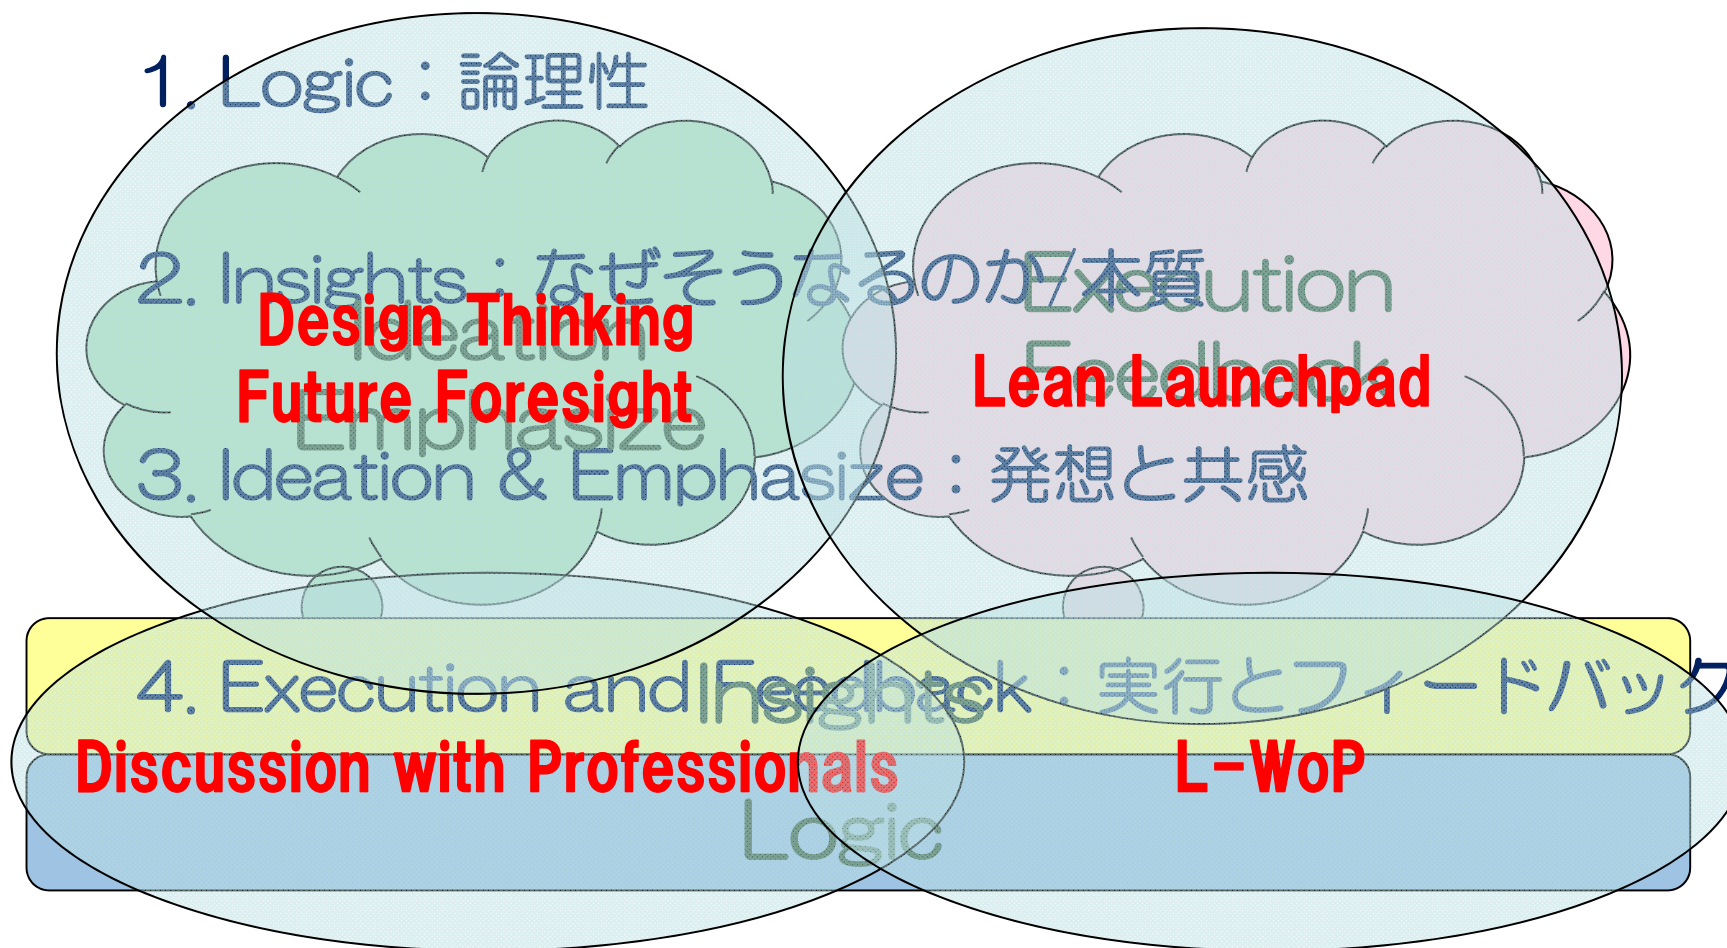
1. Logic：論理性

2. Insights：なぜそうなるのか/本質

Design Thinking
Future Foresight

Ideation
Emphasize

3. Ideation & Emphasize：発想と共感

Execution
Feedback

Lean Launchpad

4. Execution and Feedback：実行とフィードバック

Insights

Discussion with Professionals

L-WoP

Logic